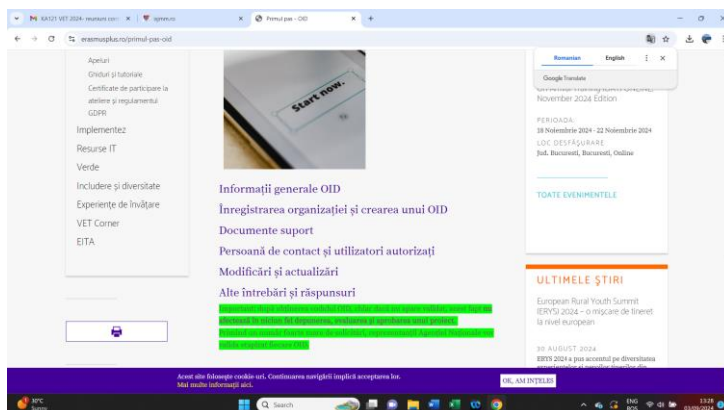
KA121 VET 2024- reuniune con ×
Primul pas - OID ×
+
erasmusplus.ro/primul-pas-oid

Romanian English
Google Translate

Apeluri
Ghiduri și tutoriale
Certificate de participare la atelere și regulamentul GDPR
Implementez
Resurse IT
Verde
Includere și diversitate
Experiențe de învățare
VET Corner
EITA

Start now.

Informații generale OID
Înregistrarea organizației și crearea unui OID
Documente suport
Persoană de contact și utilizatori autorizați
Modificări și actualizări
Alte întrebări și răspunsuri

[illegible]

November 2024 Edition
PERIOADA:
18 Noiembrie 2024 - 22 Noiembrie 2024
LOC DESFĂȘURARE:
Jud. București, București, Online

TOATE EVENIMENTELE

ULTIMELE ȘTIRI
European Rural Youth Summit (ERYS) 2024 – o mișcare de tineret la nivel european
30 AUGUST 2024
ERYS 2024 a pus accentul pe diversitatea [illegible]

Acest site folosește cookie-uri. Continuarea navigării implică acceptarea lor.
Mai multe informații aici.
OK, AM ÎNȚELES

30°C
Sunny
Search
ENG RO
13:28
03/09/2024